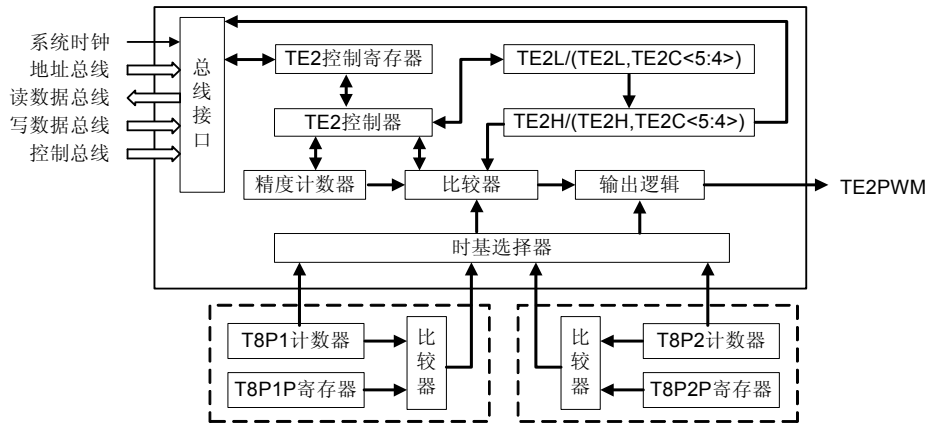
系统时钟
地址总线
读数据总线
写数据总线
控制总线

总线接口

TE2控制寄存器
TE2控制器
TE2L/(TE2L,TE2C<5:4>)
TE2H/(TE2H,TE2C<5:4>)
精度计数器
比较器
输出逻辑
TE2PWM
时基选择器

T8P1计数器
T8P1P寄存器
比较器

比较器
T8P2计数器
T8P2P寄存器